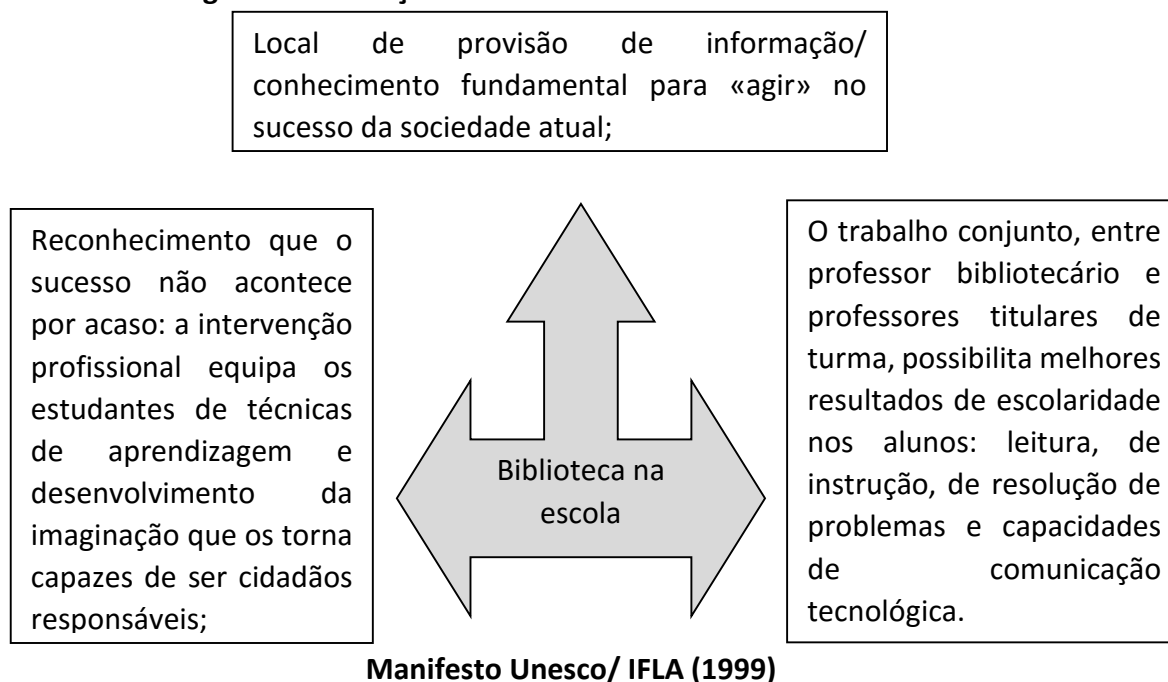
Local de provisão de informação/ conhecimento fundamental para «agir» no sucesso da sociedade atual;

Reconhecimento que o sucesso não acontece por acaso: a intervenção profissional equipa os estudantes de técnicas de aprendizagem e desenvolvimento da imaginação que os torna capazes de ser cidadãos responsáveis;

Biblioteca na escola

O trabalho conjunto, entre professor bibliotecário e professores titulares de turma, possibilita melhores resultados de escolaridade nos alunos: leitura, de instrução, de resolução de problemas e capacidades de comunicação tecnológica.

**Manifesto Unesco/ IFLA (1999)**